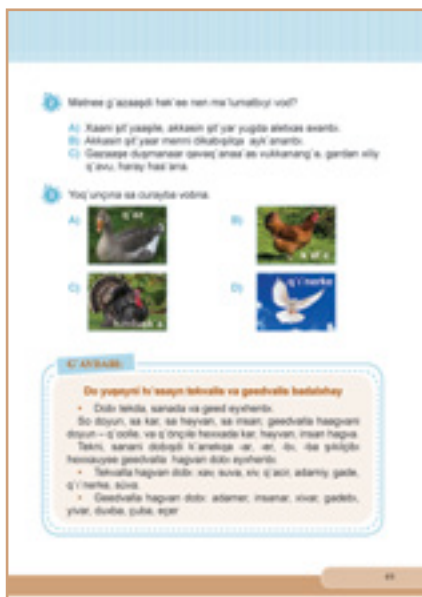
Matnee g'azaaqdi hak'ke nen ma'lumatboyi vod?

A) Xaam qit'yaaple, akkasin qit'yar yugda aletsas avanbı.
B) Akkasin qit'yaar menni dikabqilqa ayk'anenbi.
C) Gazaaqe duşmanaar qavaq'anaal as vukkanang'a, gardan eliy q'avu, haray has'ana.

Yoq'unçna sa curayba vodna.

A) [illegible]
B) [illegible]
C) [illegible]
D) q'i nerke

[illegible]

Do yuqaynl h'asayn tekvalle va geedvalle badalshay

• Dobi tekda, sanada va geed eyxhenbi.
So doyun, sa kar, sa hayvan, sa insan; geedvalla haagvani doyun – q'oolle, va q'õnçile hexxada kar, hayvan, insan hagva. Tekni, sanani dobiyəl k'anekqa -ar, -er, -bı, -ba şəkilbi hexxauyee geedvalle hagvan dobi eyxhenbi.
• Tekvalla hagvan dobi: xav, suva, xiv, q'aci, adamiy, gade, q'i nerke, süva.
• Geedvalla hagvan dobi: adamer, insanar, xivar, gadebı, yivar, duvba, çuba, erar
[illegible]